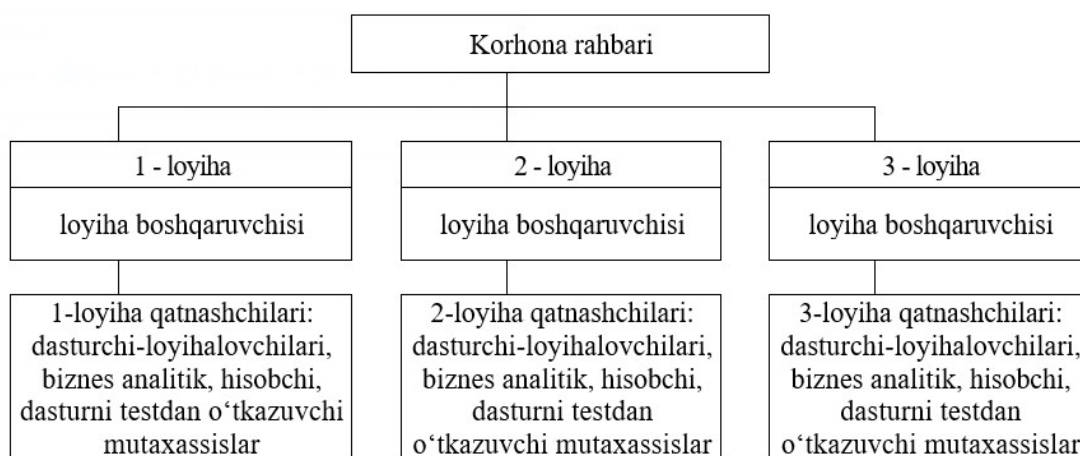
Korhona rahbari

1 - loyiha

loyiha boshqaruvchisi

1-loyiha qatnashchilari: dasturchi-loyihalovchilari, biznes analitik, hisobchi, dasturni testdan o‘tkazuvchi mutaxassislar

2 - loyiha

loyiha boshqaruvchisi

2-loyiha qatnashchilari: dasturchi-loyihalovchilari, biznes analitik, hisobchi, dasturni testdan o‘tkazuvchi mutaxassislar

3 - loyiha

loyiha boshqaruvchisi

3-loyiha qatnashchilari: dasturchi-loyihalovchilari, biznes analitik, hisobchi, dasturni testdan o‘tkazuvchi mutaxassislar